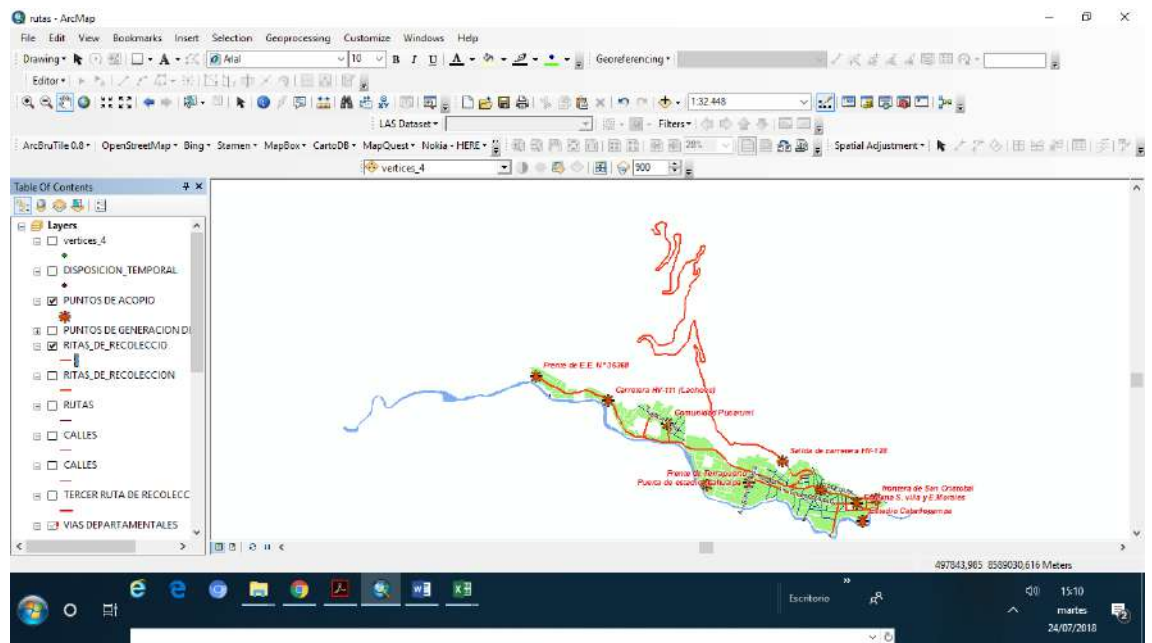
rutas - ArcMap

File Edit View Bookmarks Insert Selection Geoprocessing Customize Windows Help

Drawing Arial 10 B I U Georeferencing

Editor

1:32.448

LAS Dataset Filters

ArcBruTile 0.8 OpenStreetMap Bing Stamen MapBox CartoDB MapQuest Nokia HERE 20% Spatial Adjustment

vertices_4 900

Table Of Contents

Layers
vertices_4
DISPOSICION_TEMPORAL
PUNTOS DE ACOPIO
PUNTOS DE GENERACION D
RITAS_DE_RECOLECCIO
RITAS_DE_RECOLECCION
RUTAS
CALLES
CALLES
TERCER RUTA DE RECOLECC
VIAS DEPARTAMENTALES

Frente de E.E. N°36368
Carretera HV-131 (Lachocc)
Comunidad Pucarumi
Salida de carretera HV-128
Frente de Terrapuerto
Puerta de estadio Calicanto
Frontera de San Cristobal
Frente S. villa y E.Morales
Estadio Cabañasurmas

497843,965 8589030,616 Meters

Escritorio

15:10
martes
24/07/2018